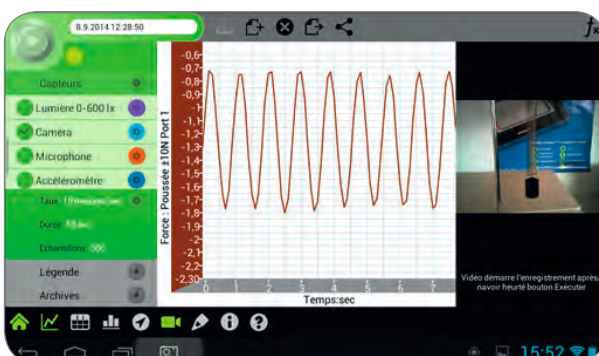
8.9.2014 12:28:50

Capteurs

Lumière 0-600 lx

Caméra

Microphone

Accéléromètre

Taux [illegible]

Durée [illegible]

Echantillons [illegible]

Légende

Archives

Force : Poussée ±10N Port 1

-0,6
-0,7
-0,8
-0,9
-1
-1,1
-1,2
-1,3
-1,4
-1,5
-1,6
-1,7
-1,8
-1,9
-2
-2,1
-2,2
-2,30

0 1 2 3 4 5 6 7

Temps:sec

Vidéo démarre l'enregistrement après, navoir heurté bouton Exécuter

15:52